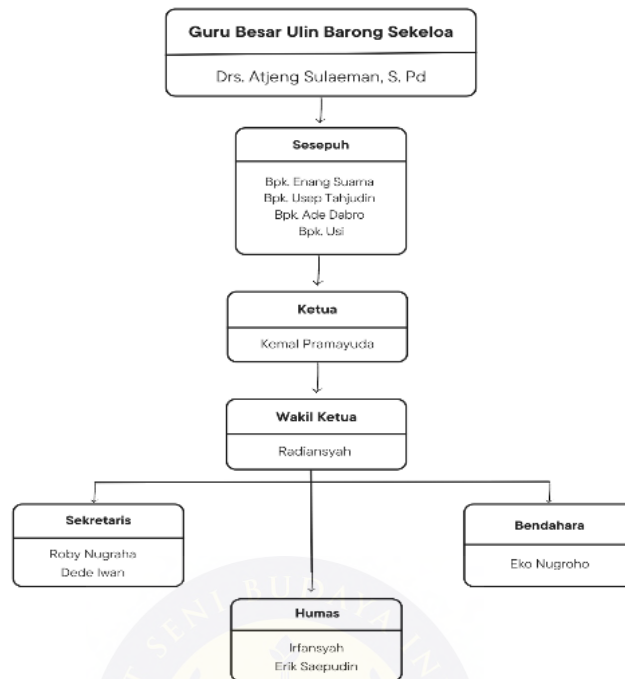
Guru Besar Ulin Barong Sekeloa

Drs. Atjeng Sulaeman, S. Pd

Sesepuh

Bpk. Enang Suarna
Bpk. Usep Tahjudin
Bpk. Ade Dabro
Bpk. Usi

Ketua

Kemal Pramayuda

Wakil Ketua

Radiansyah

Sekretaris

Roby Nugraha
Dede Iwan

Bendahara

Eko Nugroho

Humas

Irfansyah
Erik Saepudin

SENI BUDAYA